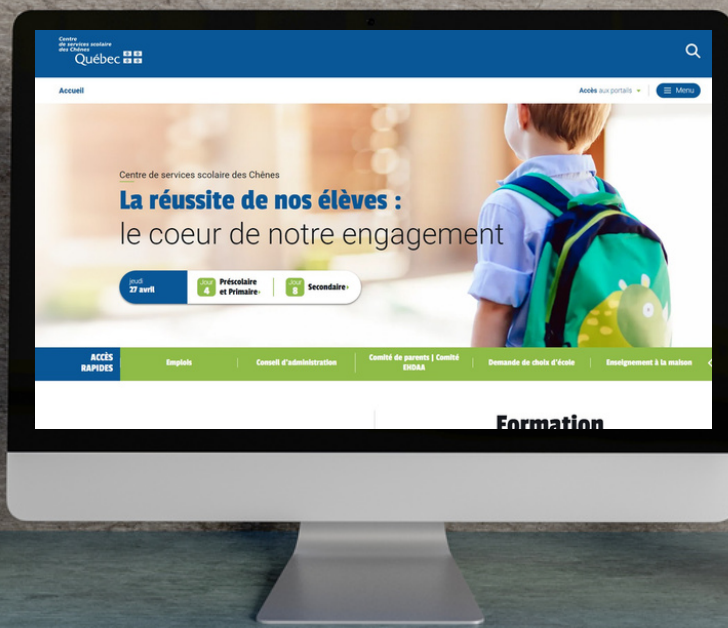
Centre de services scolaire des Chênes
Québec

Accueil

Accès aux portails

Menu

Centre de services scolaire des Chênes

La réussite de nos élèves :
le coeur de notre engagement

jeudi
27 avril

Jour
4
Préscolaire et Primaire

Jour
8
Secondaire

ACCÈS RAPIDES

Emplois

Conseil d'administration

Comité de parents | Comité EHDAA

Demande de choix d'école

Enseignement à la maison

Formation